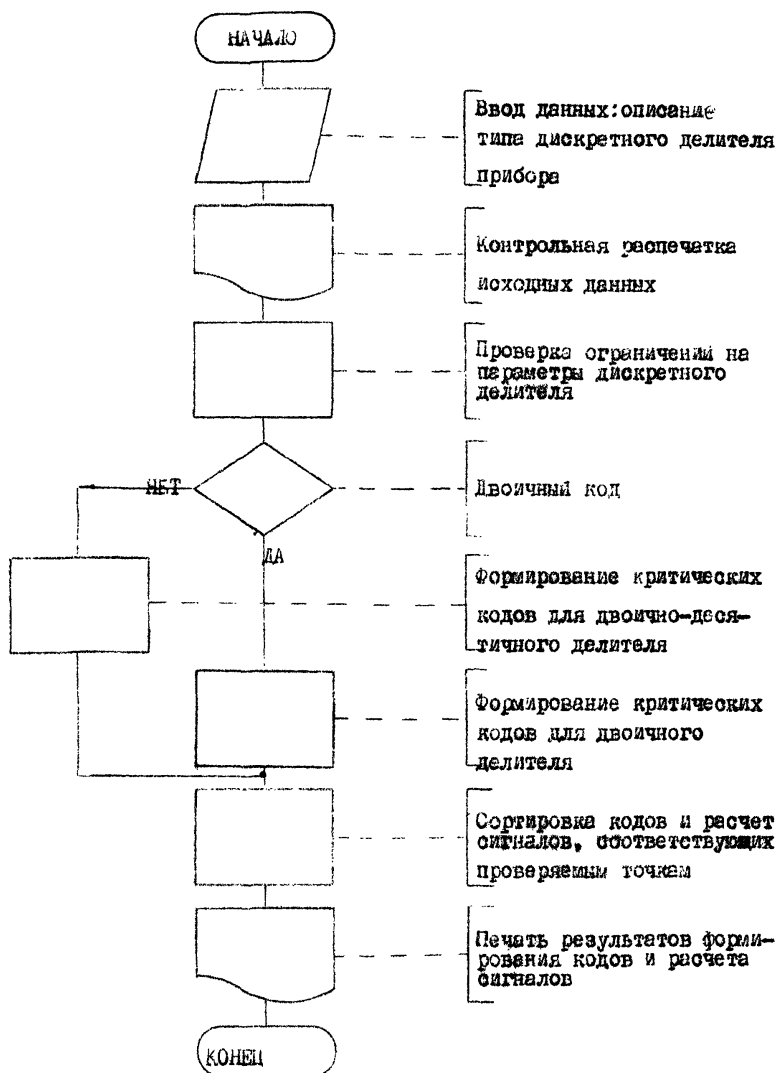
НАЧАЛО

Ввод данных: описание типа дискретного делителя прибора

Контрольная распечатка исходных данных

Проверка ограничений на параметры дискретного делителя

НЕТ

Двоичный код

ДА

Формирование критических кодов для двоично-десятичного делителя

Формирование критических кодов для двоичного делителя

Сортировка кодов и расчет сигналов, соответствующих проверяемым точкам

Печать результатов формирования кодов и расчета сигналов

КОНЕЦ